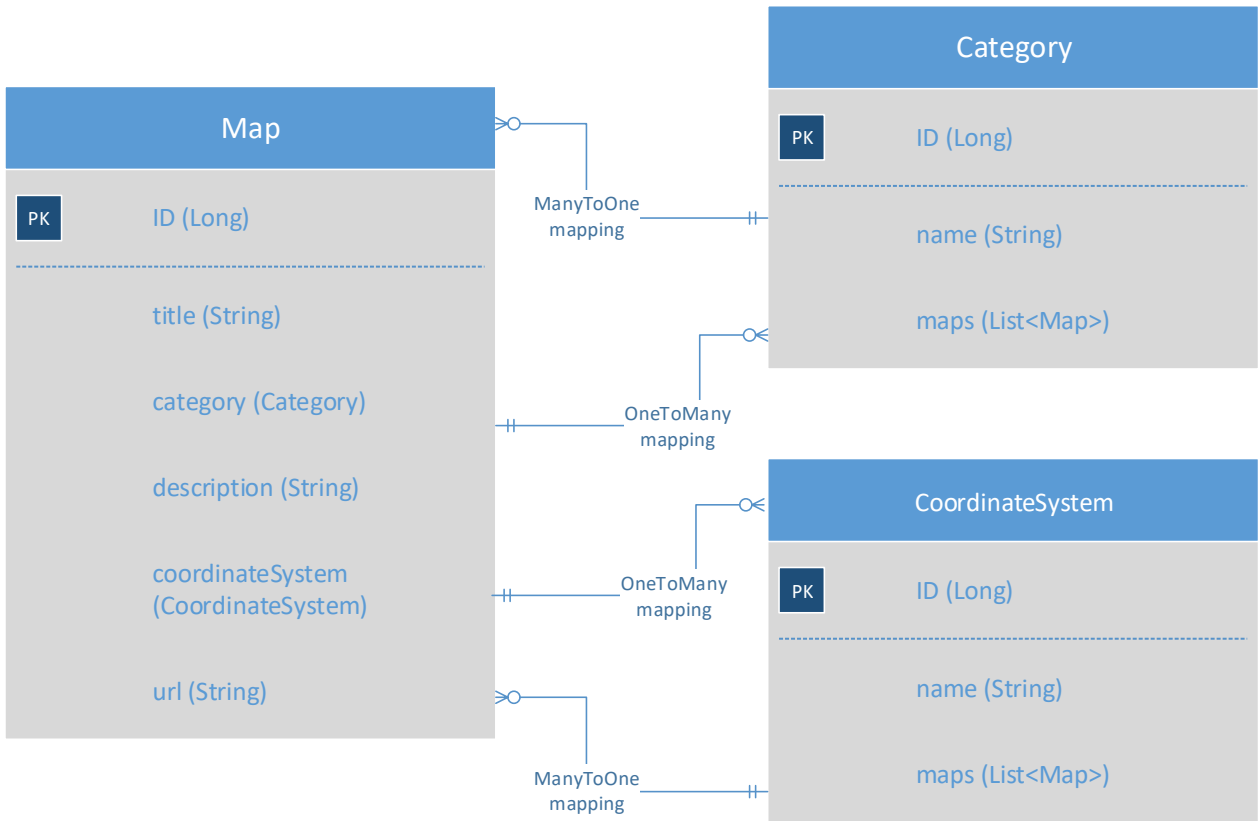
Map

PK ID (Long)

title (String)

category (Category)

description (String)

coordinateSystem (CoordinateSystem)

url (String)

ManyToOne mapping

OneToMany mapping

OneToMany mapping

ManyToOne mapping

Category

PK ID (Long)

name (String)

maps (List<Map>)

CoordinateSystem

PK ID (Long)

name (String)

maps (List<Map>)